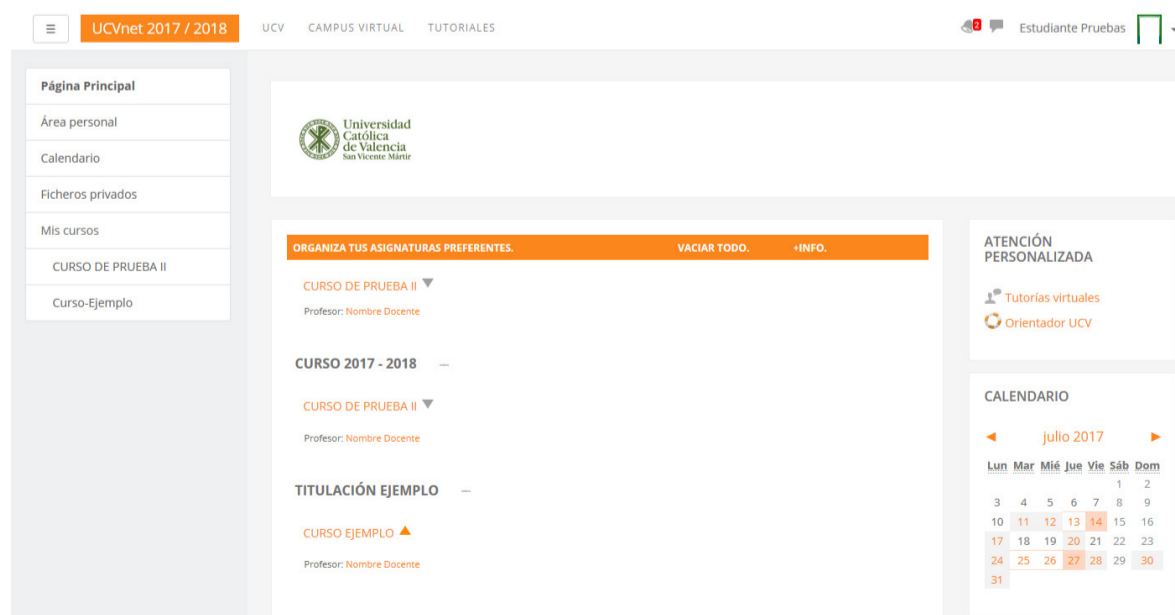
≡ UCVnet 2017 / 2018 UCV CAMPUS VIRTUAL TUTORIALES

2 Estudiante Pruebas

Página Principal
Área personal
Calendario
Ficheros privados
Mis cursos
CURSO DE PRUEBA II
Curso-Ejemplo

Universidad Católica de Valencia San Vicente Mártir

ORGANIZA TUS ASIGNATURAS PREFERENTES. VACIAR TODO. +INFO.

CURSO DE PRUEBA II
Profesor: Nombre Docente

CURSO 2017 - 2018 —

CURSO DE PRUEBA II
Profesor: Nombre Docente

TITULACIÓN EJEMPLO —

CURSO EJEMPLO
Profesor: Nombre Docente

ATENCIÓN PERSONALIZADA

Tutorías virtuales
Orientador UCV

CALENDARIO

◄ julio 2017 ►

| Lun | Mar | Mié | Jue | Vie | Sáb | Dom |
|---|---|---|---|---|---|---|
| | | | | | 1 | 2 |
| 3 | 4 | 5 | 6 | 7 | 8 | 9 |
| 10 | 11 | 12 | 13 | 14 | 15 | 16 |
| 17 | 18 | 19 | 20 | 21 | 22 | 23 |
| 24 | 25 | 26 | 27 | 28 | 29 | 30 |
| 31 | | | | | | |